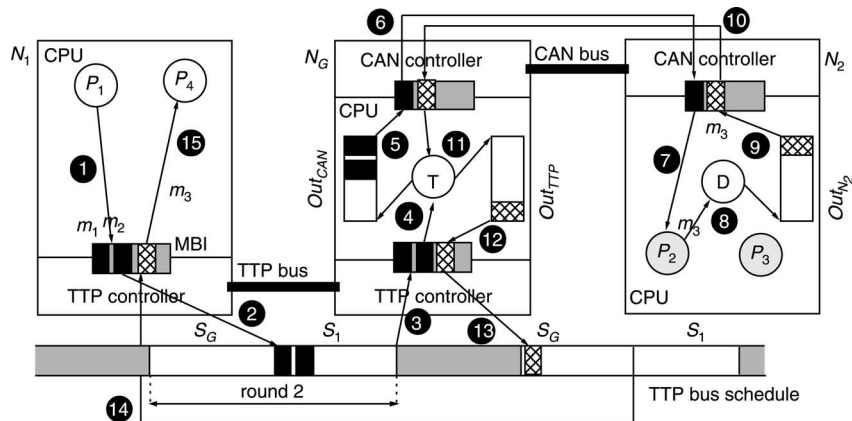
$N_1$
CPU
$P_1$
$P_4$
1
15
$m_3$
$m_1$ $m_2$
MBI
TTP controller
TTP bus
2
$S_G$
$S_1$
round 2
14
6
10
$N_G$
CAN controller
CAN bus
CPU
5
11
T
$Out_{CAN}$
$Out_{TTP}$
4
12
TTP controller
3
13
$S_G$
$S_1$
CAN controller
$N_2$
$m_3$
9
7
D
$Out_{N_2}$
$m_3$
8
$P_2$
$P_3$
CPU
TTP bus schedule